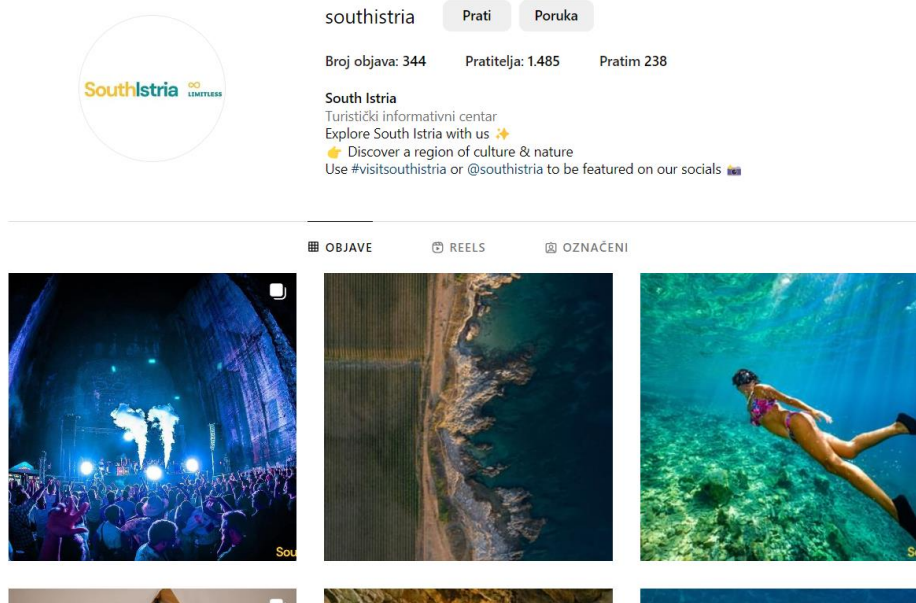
southistria Prati Poruka

Broj objava: 344 Pratitelja: 1.485 Pratim 238

South Istria
Turistički informativni centar
Explore South Istria with us ✨
👉 Discover a region of culture & nature
Use #visitsouthistria or @southistria to be featured on our socials 📸

SouthIstria ∞ LIMITLESS

OBJAVE REELS OZNAČENI

Sou

S